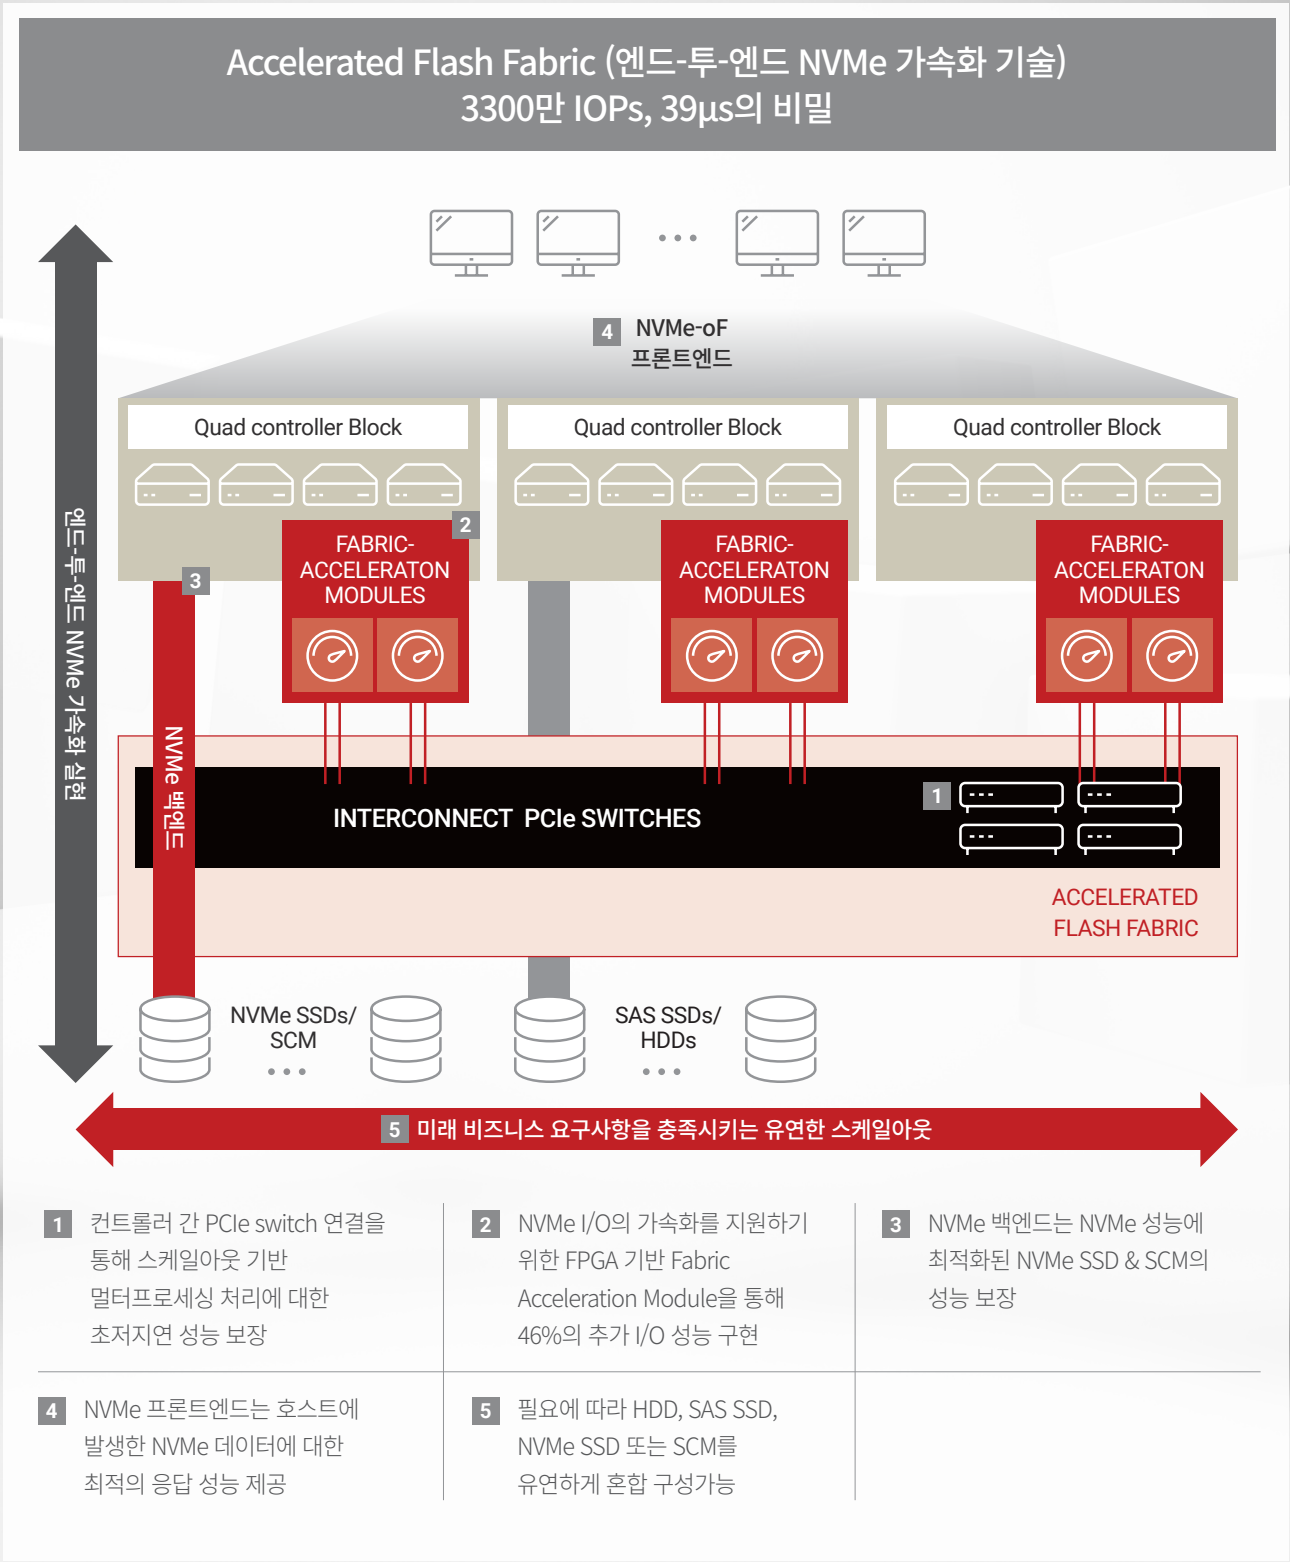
Accelerated Flash Fabric (엔드-투-엔드 NVMe 가속화 기술)
3300만 IOPs, 39μs의 비밀

• • •

4 NVMe-oF 프론트엔드

엔드-투-엔드 NVMe 가속화 실현

Quad controller Block

Quad controller Block

Quad controller Block

2

FABRIC-ACCELERATON MODULES

FABRIC-ACCELERATON MODULES

FABRIC-ACCELERATON MODULES

3

NVMe 백엔드

INTERCONNECT PCIe SWITCHES

1

ACCELERATED FLASH FABRIC

NVMe SSDs/ SCM
• • •

SAS SSDs/ HDDs
• • •

5 미래 비즈니스 요구사항을 충족시키는 유연한 스케일아웃

1 컨트롤러 간 PCIe switch 연결을 통해 스케일아웃 기반 멀티프로세싱 처리에 대한 초저지연 성능 보장

2 NVMe I/O의 가속화를 지원하기 위한 FPGA 기반 Fabric Acceleration Module을 통해 46%의 추가 I/O 성능 구현

3 NVMe 백엔드는 NVMe 성능에 최적화된 NVMe SSD & SCM의 성능 보장

4 NVMe 프론트엔드는 호스트에 발생한 NVMe 데이터에 대한 최적의 응답 성능 제공

5 필요에 따라 HDD, SAS SSD, NVMe SSD 또는 SCM를 유연하게 혼합 구성가능